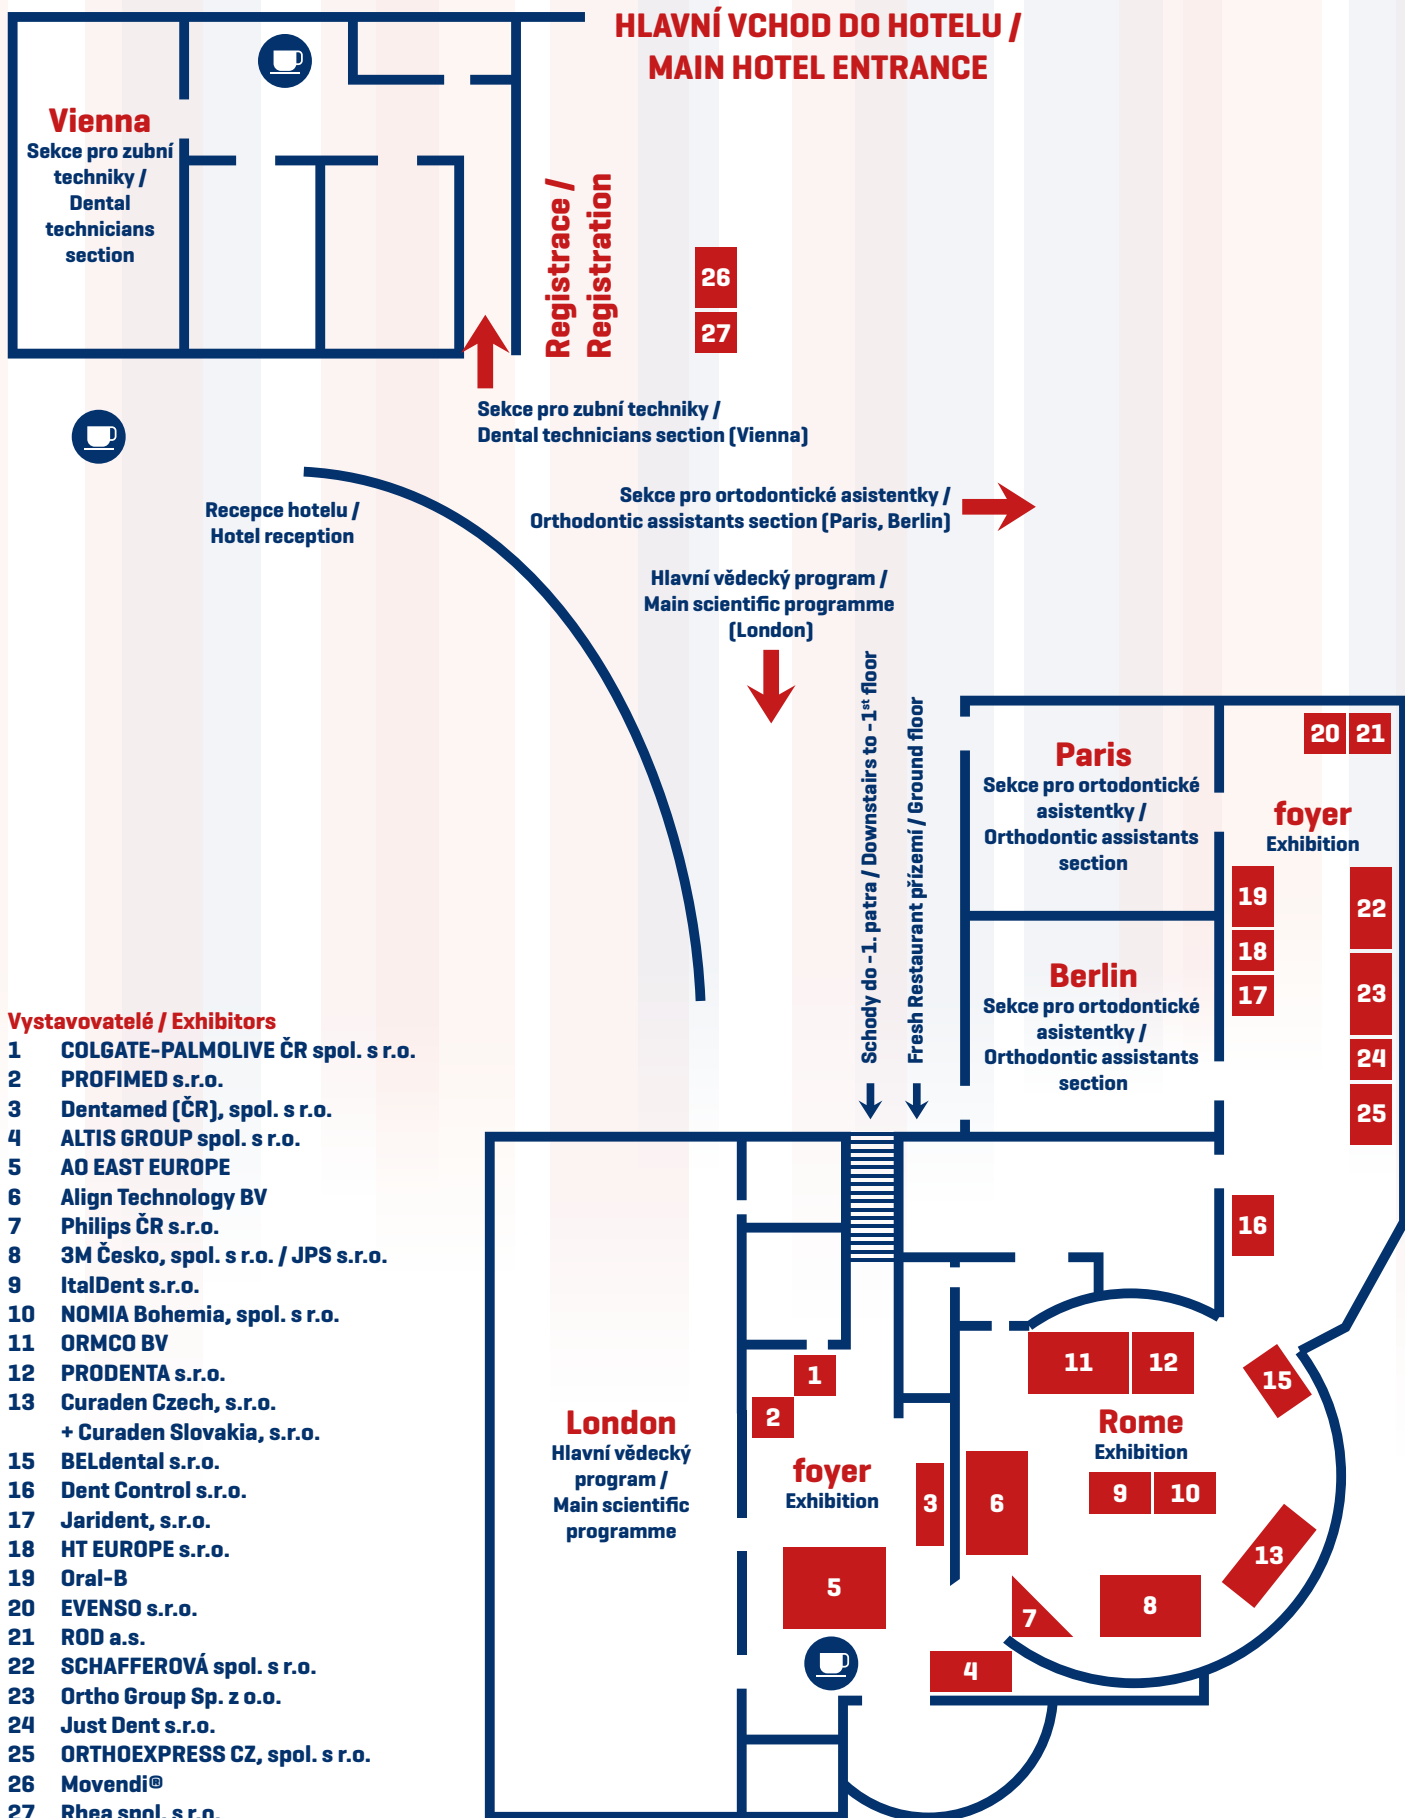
HLAVNÍ VCHOD DO HOTELU / MAIN HOTEL ENTRANCE

Vienna
Sekce pro zubní techniky / Dental technicians section

Registrace / Registration

26
27

Sekce pro zubní techniky / Dental technicians section (Vienna)

Recepce hotelu / Hotel reception

Sekce pro ortodontické asistentky / Orthodontic assistants section (Paris, Berlin)

Hlavní vědecký program / Main scientific programme (London)

Schody do -1. patra / Downstairs to -1$^{st}$ floor

Fresh Restaurant přízemí / Ground floor

Paris
Sekce pro ortodontické asistentky / Orthodontic assistants section

Berlin
Sekce pro ortodontické asistentky / Orthodontic assistants section

20 21
foyer
Exhibition
19
18
17
22
23
24
25
16

Vystavovatelé / Exhibitors
1 COLGATE-PALMOLIVE ČR spol. s r.o.
2 PROFIMED s.r.o.
3 Dentamed (ČR), spol. s r.o.
4 ALTIS GROUP spol. s r.o.
5 AO EAST EUROPE
6 Align Technology BV
7 Philips ČR s.r.o.
8 3M Česko, spol. s r.o. / JPS s.r.o.
9 ItalDent s.r.o.
10 NOMIA Bohemia, spol. s r.o.
11 ORMCO BV
12 PRODENTA s.r.o.
13 Curaden Czech, s.r.o. + Curaden Slovakia, s.r.o.
15 BELdental s.r.o.
16 Dent Control s.r.o.
17 Jarident, s.r.o.
18 HT EUROPE s.r.o.
19 Oral-B
20 EVENSO s.r.o.
21 ROD a.s.
22 SCHAFFEROVÁ spol. s r.o.
23 Ortho Group Sp. z o.o.
24 Just Dent s.r.o.
25 ORTHOEXPRESS CZ, spol. s r.o.
26 Movendi®
27 Rhea spol. s r.o.

London
Hlavní vědecký program / Main scientific programme

1
2
foyer
Exhibition
3
6
5
4
7

11 12
Rome
Exhibition
9 10
8
15
13